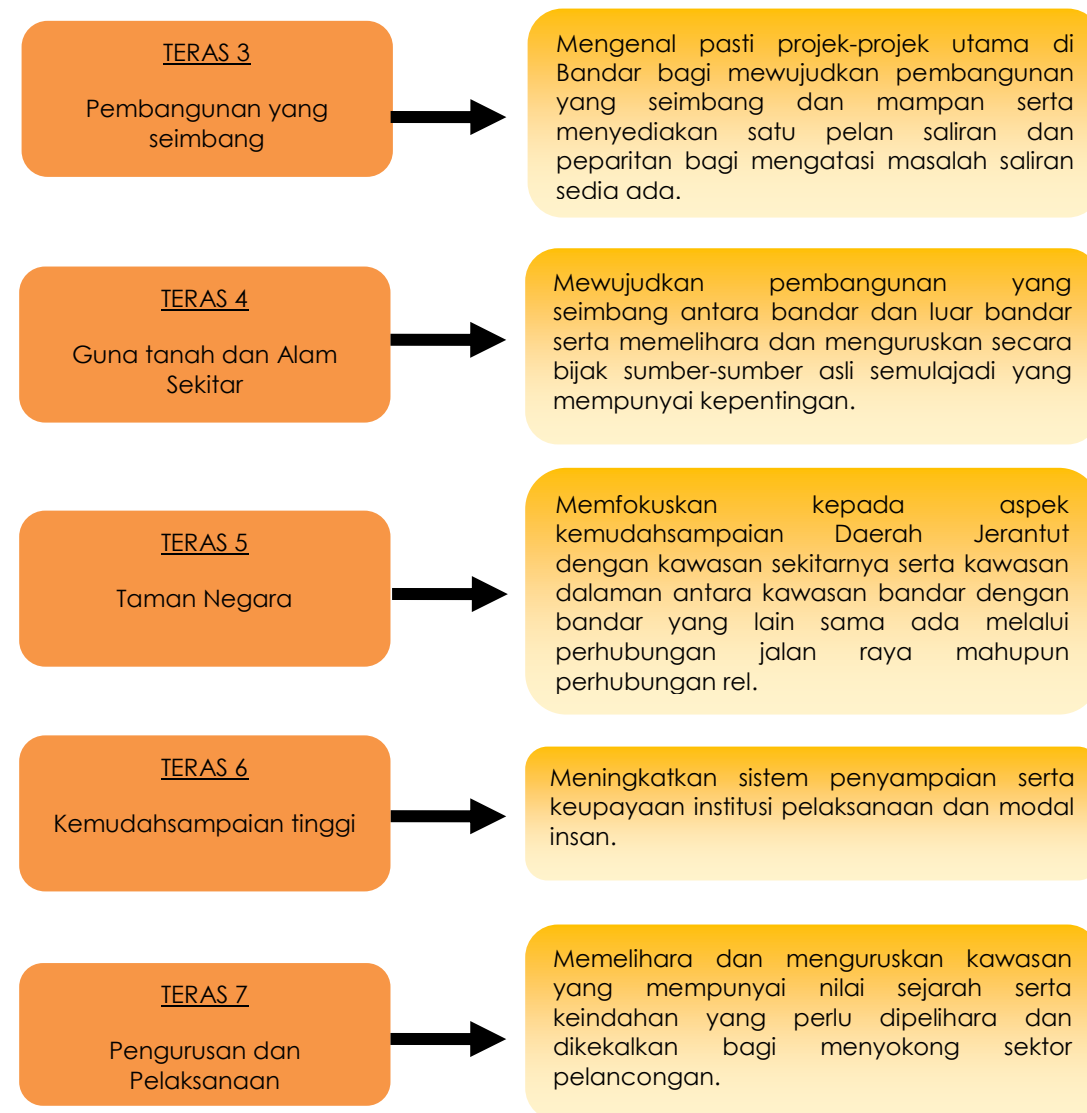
TERAS 3

Pembangunan yang seimbang

Mengenal pasti projek-projek utama di Bandar bagi mewujudkan pembangunan yang seimbang dan mampan serta menyediakan satu pelan saliran dan peparitan bagi mengatasi masalah saliran sedia ada.

TERAS 4

Guna tanah dan Alam Sekitar

Mewujudkan pembangunan yang seimbang antara bandar dan luar bandar serta memelihara dan menguruskan secara bijak sumber-sumber asli semulajadi yang mempunyai kepentingan.

TERAS 5

Taman Negara

Memfokuskan kepada aspek kemudahsampaian Daerah Jerantut dengan kawasan sekitarnya serta kawasan dalaman antara kawasan bandar dengan bandar yang lain sama ada melalui perhubungan jalan raya mahupun perhubungan rel.

TERAS 6

Kemudahsampaian tinggi

Meningkatkan sistem penyampaian serta keupayaan institusi pelaksanaan dan modal insan.

TERAS 7

Pengurusan dan Pelaksanaan

Memelihara dan menguruskan kawasan yang mempunyai nilai sejarah serta keindahan yang perlu dipelihara dan dikekalkan bagi menyokong sektor pelancongan.